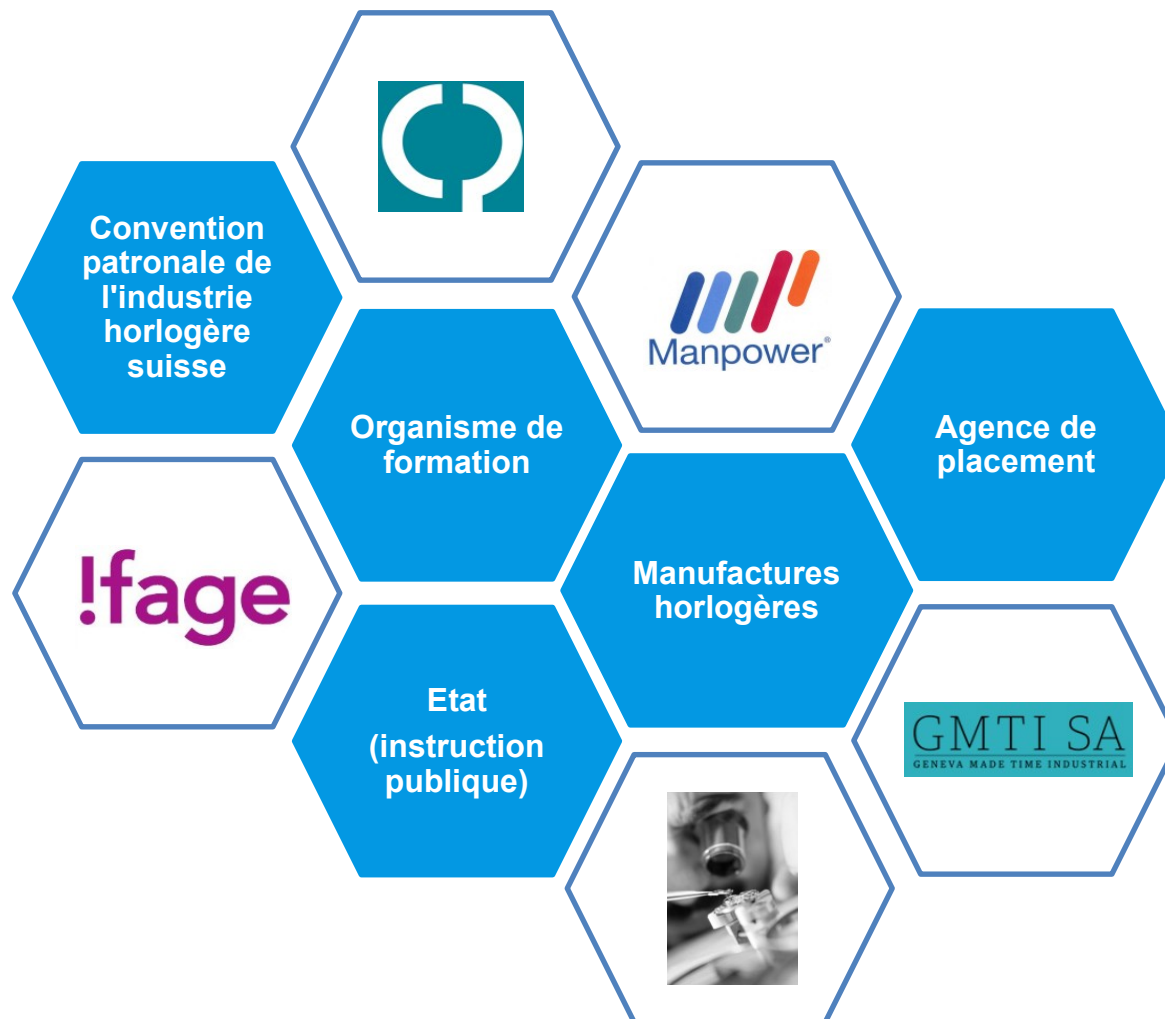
Convention patronale de l'industrie horlogère suisse

Manpower®

Organisme de formation

Agence de placement

!fage

Manufactures horlogères

Etat (instruction publique)

GMTI SA
GENEVA MADE TIME INDUSTRIAL